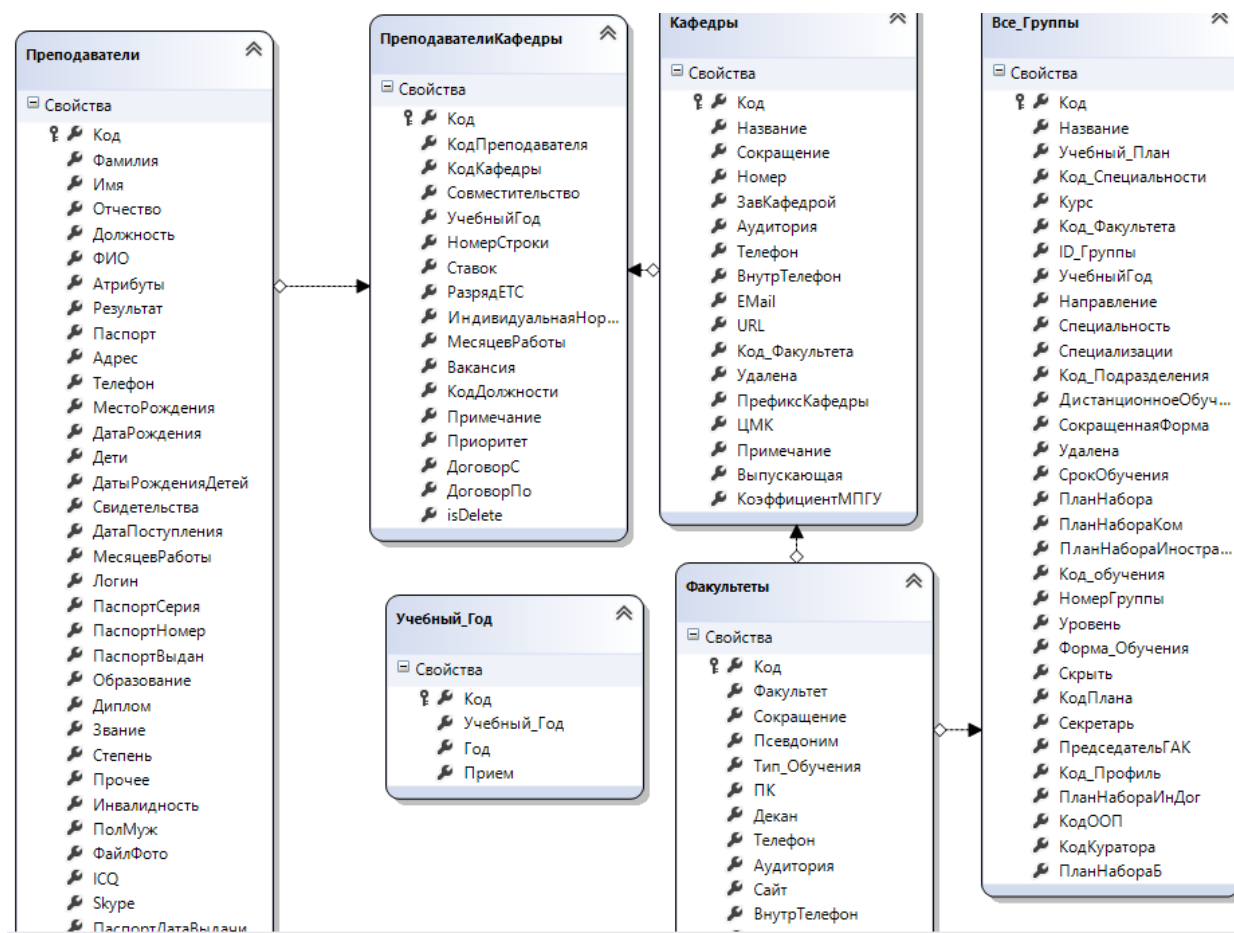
Преподаватели

Свойства

Код
Фамилия
Имя
Отчество
Должность
ФИО
Атрибуты
Результат
Паспорт
Адрес
Телефон
МестоРождения
ДатаРождения
Дети
ДатыРожденияДетей
Свидетельства
ДатаПоступления
МесяцевРаботы
Логин
ПаспортСерия
ПаспортНомер
ПаспортВыдан
Образование
Диплом
Звание
Степень
Прочее
Инвалидность
ПолМуж
ФайлФото
ICQ
Skype
ПаспортДатаВыдачи

ПреподавателиКафедры

Свойства

Код
КодПреподавателя
КодКафедры
Совместительство
УчебныйГод
НомерСтроки
Ставок
РазрядЕТС
ИндивидуальнаяНор...
МесяцевРаботы
Вакансия
КодДолжности
Примечание
Приоритет
ДоговорС
ДоговорПо
isDelete

Кафедры

Свойства

Код
Название
Сокращение
Номер
ЗавКафедрой
Аудитория
Телефон
ВнутрТелефон
EMail
URL
Код_Факультета
Удалена
ПрефиксКафедры
ЦМК
Примечание
Выпускающая
КоэффициентМПГУ

Все_Группы

Свойства

Код
Название
Учебный_План
Код_Специальности
Курс
Код_Факультета
ID_Группы
УчебныйГод
Направление
Специальность
Специализации
Код_Подразделения
ДистанционноеОбуч...
СокращеннаяФорма
Удалена
СрокОбучения
ПланНабора
ПланНабораКом
ПланНабораИностра...
Код_обучения
НомерГруппы
Уровень
Форма_Обучения
Скрыть
КодПлана
Секретарь
ПредседательГАК
Код_Профиль
ПланНабораИнДог
КодООП
КодКуратора
ПланНабораБ

Учебный_Год

Свойства

Код
Учебный_Год
Год
Прием

Факультеты

Свойства

Код
Факультет
Сокращение
Псевдоним
Тип_Обучения
ПК
Декан
Телефон
Аудитория
Сайт
ВнутрТелефон